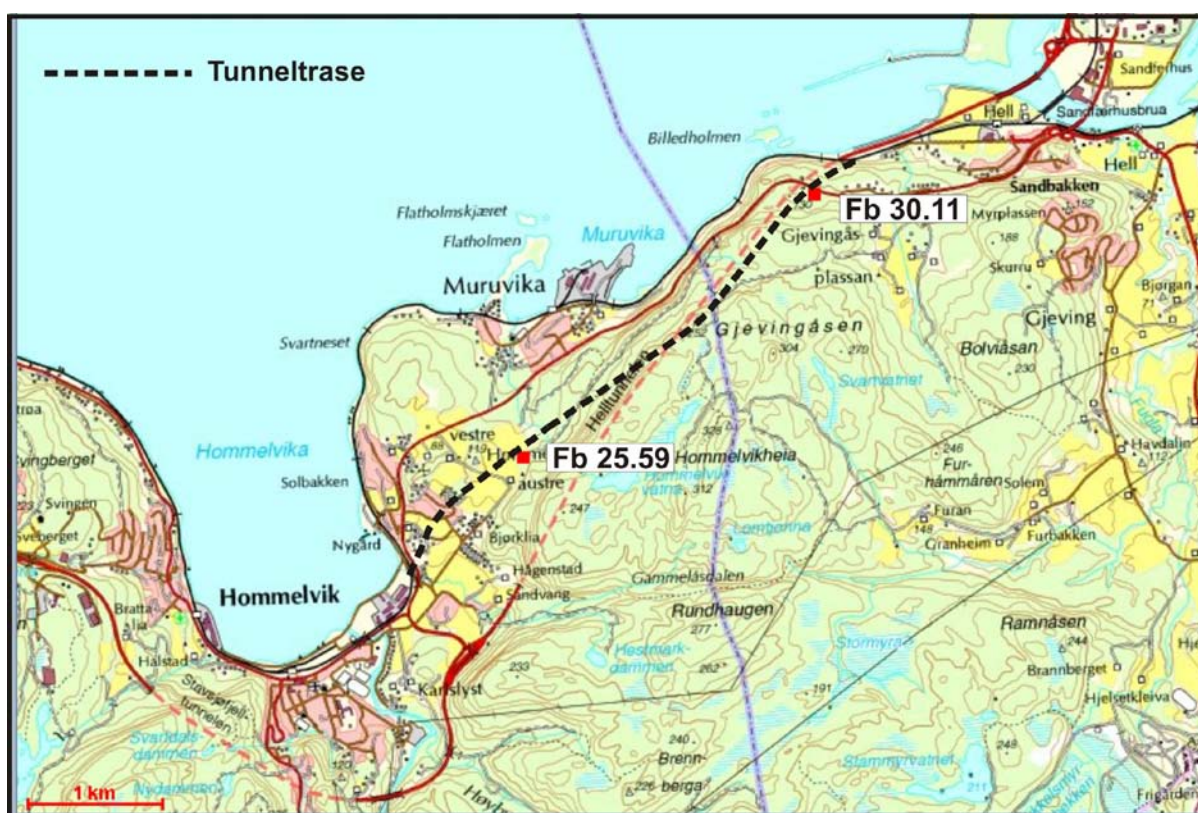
Tunneltrase

Sandferhus
Hell
Sandferhusbrua
Hell
Billedholmen
Sandbakken
Fb 30.11
Myrplassen
152
188
Gjevingås-
plassan
Skurru
Bjørgan
71
Flatholmskjæret
Flatholmen
Muruvika
Muruvika
Gjevingåsen
304
270
Gjeving
Bolviåsan
230
Svartneset
Svartvatnet
Helltunnelen
vestre
Hommelvika
Hom
Fb 25.59
Hommelvikheia
335
Havdalen
112
Svingberget
Solbakken
austre
Hommelvikvatna
312
246
Fur-
hammåren
Solem
Svingen
Sveberget
Bjørklia
247
Lomtjønna
Furan
148
Granheim
Furbakken
Nygård
Hågenstad
Gammelåsdalen
Hommelvik
Sandvang
Rundhaugen
277
Ramnåsen
244
Bratta
Halstad
233
Hestmark-
dammen
262
Stormyra
Brannberget
Stavsetfjell-
tunnelen
Karslyst
191
Hjelsetkleiva
Svarddal-
dammen
120
240
Brenn-
berga
226
248
Stormyrvatnet
211
1 km
Nydammen
Høyby
Frigården